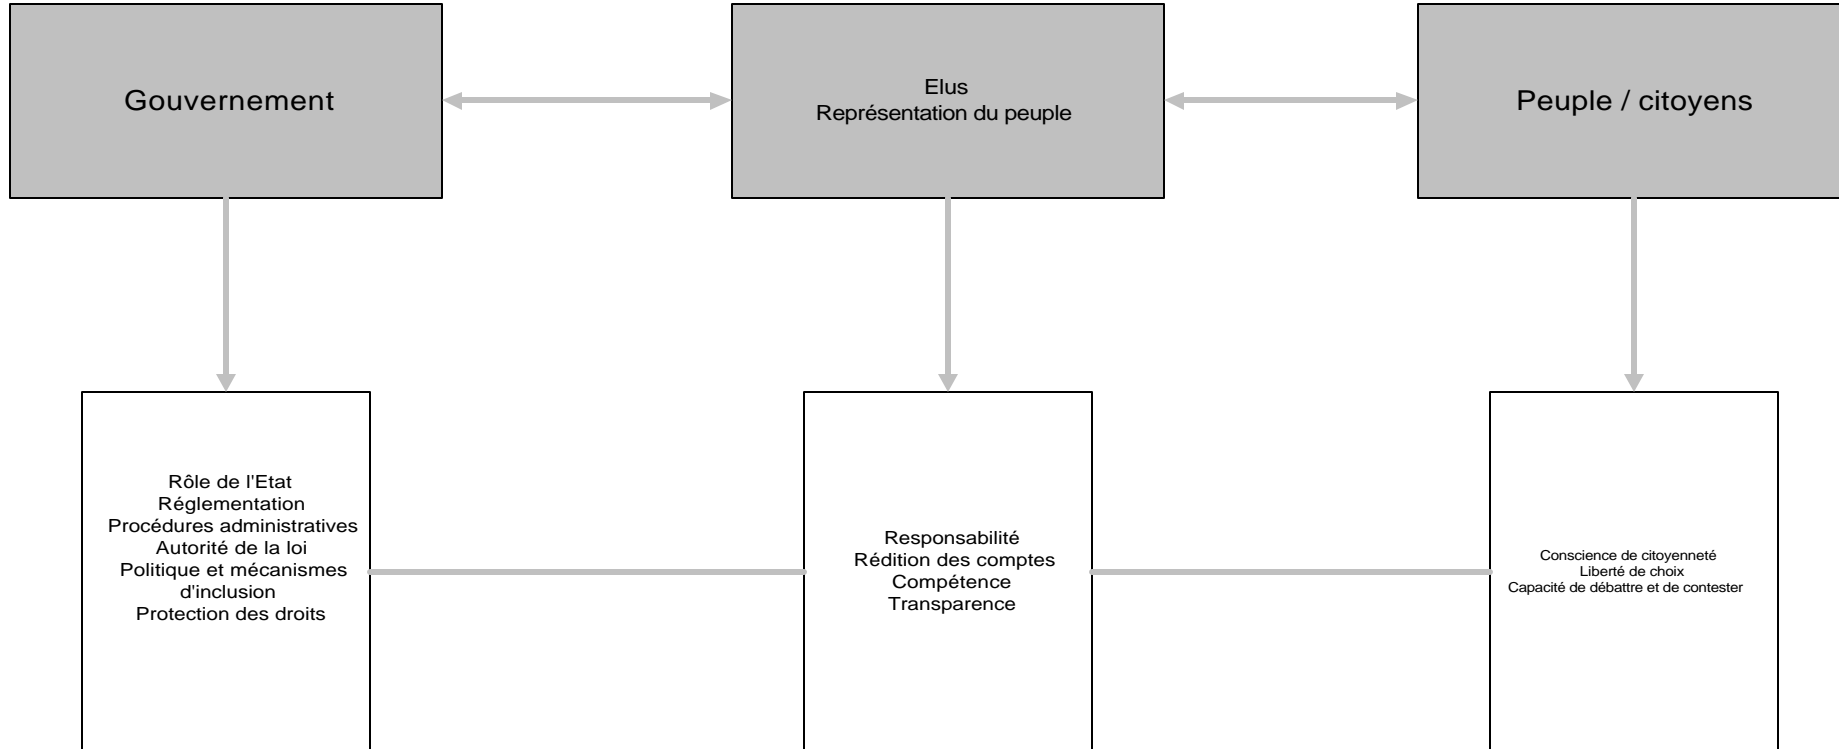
Gouvernement

Elus
Représentation du peuple

Peuple / citoyens

Rôle de l'Etat
Réglementation
Procédures administratives
Autorité de la loi
Politique et mécanismes d'inclusion
Protection des droits

Responsabilité
Rédition des comptes
Compétence
Transparence

Conscience de citoyenneté
Liberté de choix
Capacité de débattre et de contester